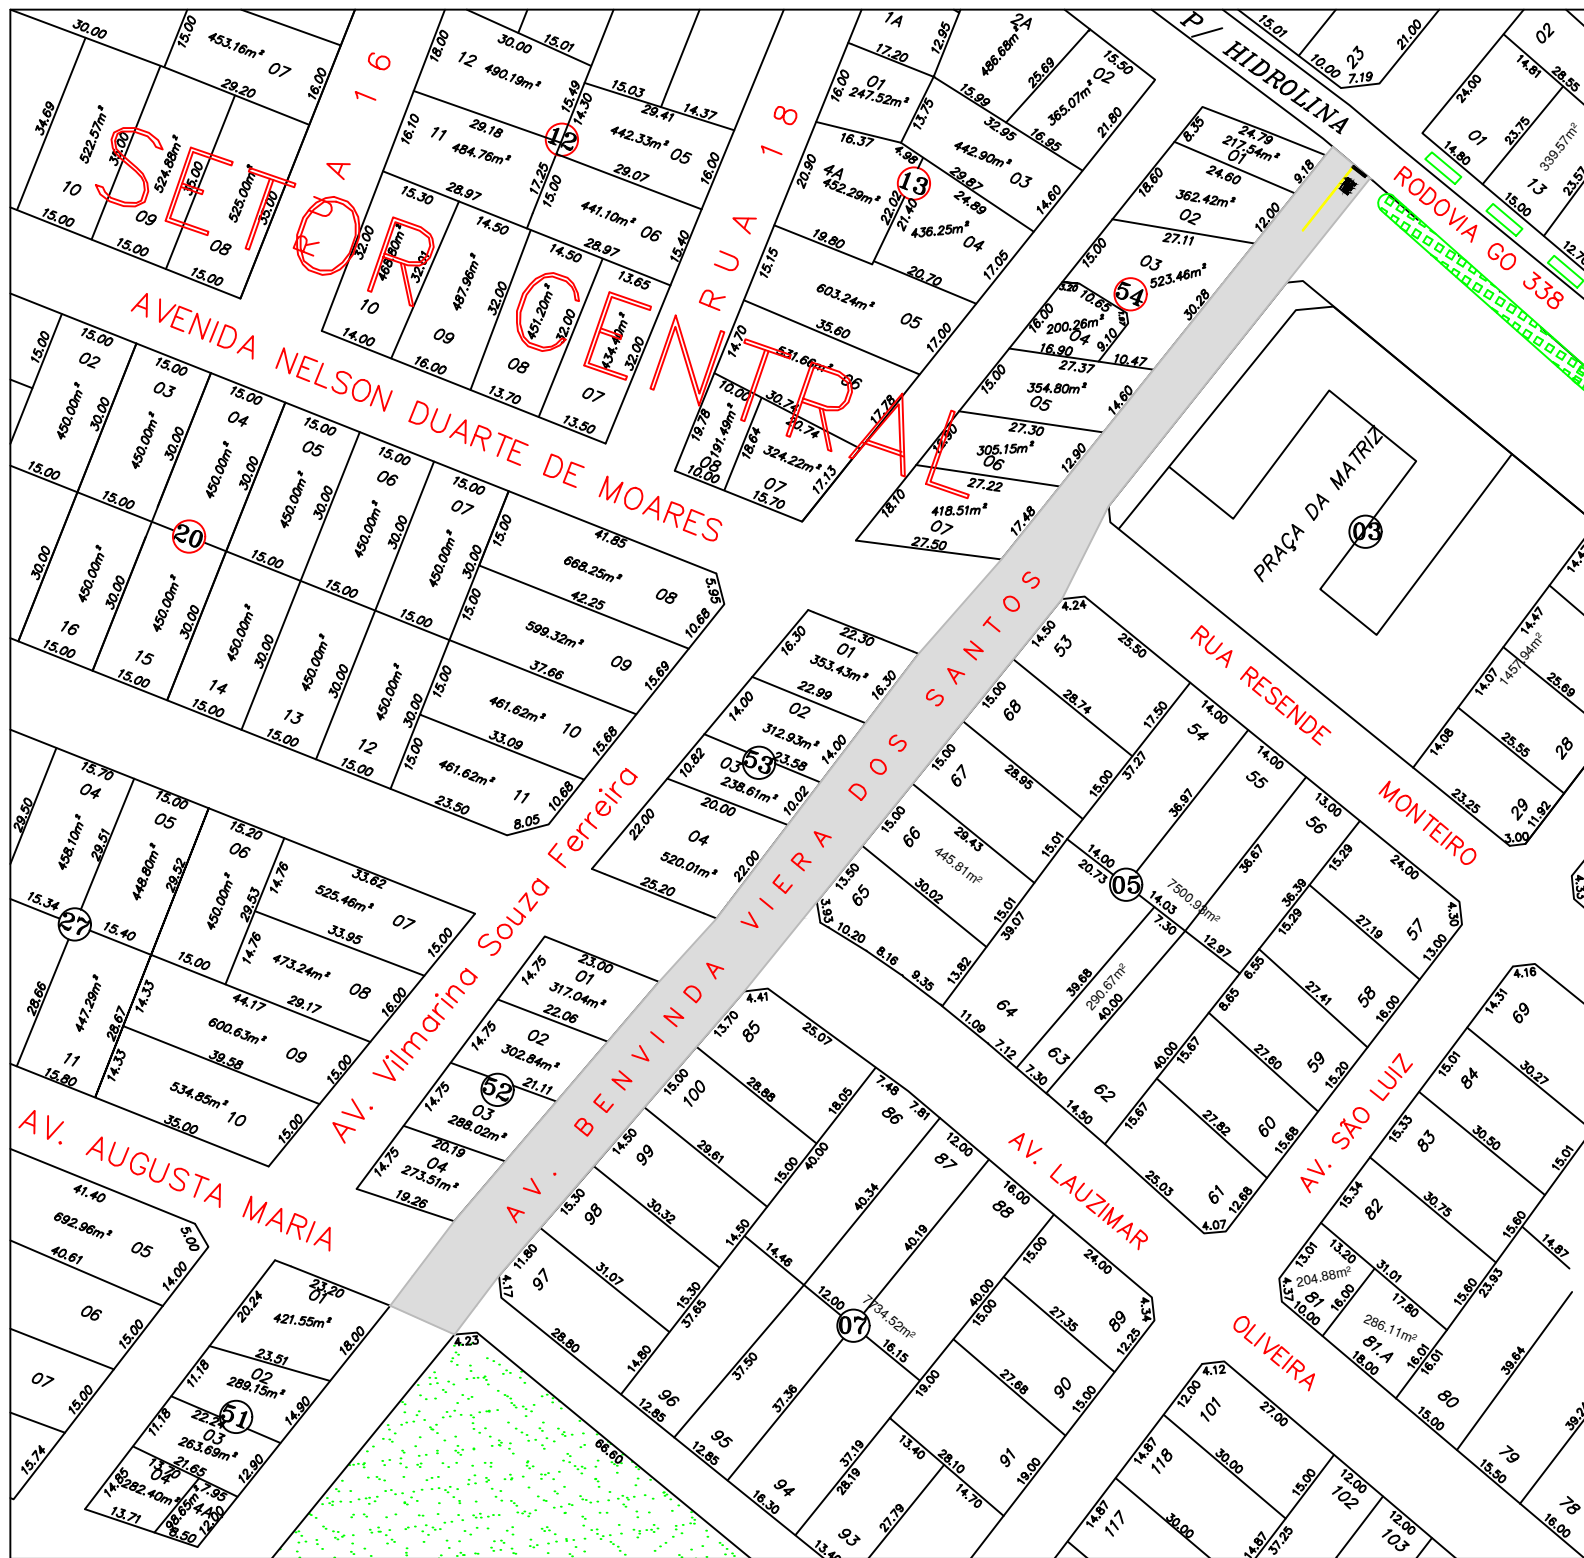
SETOR CENTRAL

RUA 16

RUA 18

P/ HIDROLINA

RODOVIA GO 338

AVENIDA NELSON DUARTE DE MOARES

PRAÇA DA MATRIZ

03

RUA RESENDE MONTEIRO

AV. BENVINDA VIERA DOS SANTOS

AV. Vilmarina Souza Ferreira

AV. AUGUSTA MARIA

AV. LAUZIMAR OLIVEIRA

AV. SÃO LUIZ

12

13

54

20

53

05

27

52

07

51

30.00
453.16m²
07
15.00
29.20
16.00
34.69
522.57m²
10
15.00
524.88m²
09
15.00
525.00m²
08
15.00
35.00
18.00
12
490.19m²
30.00
15.01
16.10
11
484.76m²
29.18
28.97
15.30
32.00
468.80m²
10
14.00
487.96m²
09
16.00
14.50
451.20m²
08
13.70
434.40m²
07
13.50
15.03
29.41
14.37
442.33m²
05
29.07
441.10m²
06
28.97
13.65
1A
17.20
01
247.52m²
12.95
2A
486.68m²
25.69
365.07m²
02
15.50
15.99
32.95
442.90m²
03
16.95
4A
452.29m²
16.37
4.98
29.87
436.25m²
04
24.89
19.80
603.24m²
05
35.60
20.70
531.66m²
06
30.74
20.74
324.22m²
07
15.70
191.49m²
08
10.00
24.79
217.54m²
01
24.60
362.42m²
02
27.11
03
523.46m²
200.26m²
04
16.90
27.37
354.80m²
05
27.30
305.15m²
06
27.22
418.51m²
07
27.50
15.00
02
450.00m²
30.00
15.00
03
450.00m²
04
450.00m²
05
450.00m²
06
450.00m²
07
450.00m²
41.85
668.25m²
08
42.25
599.32m²
09
37.66
461.62m²
10
33.09
461.62m²
11
23.50
8.05
16
15
14
13
12
15.70
04
458.10m²
29.51
05
448.80m²
29.52
06
450.00m²
29.53
33.62
525.46m²
07
33.95
473.24m²
08
29.17
44.17
600.63m²
09
39.58
534.85m²
10
35.00
447.29m²
11
15.80
22.30
01
353.43m²
22.99
02
312.93m²
23.58
03
238.61m²
20.00
04
520.01m²
25.20
23.00
01
317.04m²
22.06
02
302.84m²
21.11
03
288.02m²
20.19
04
273.51m²
19.26
41.40
692.96m²
05
40.61
06
07
23.20
01
421.55m²
23.51
02
289.15m²
22.24
03
263.69m²
21.65
04
282.40m²
13.71
53
68
67
66
445.81m²
65
64
63
62
7500.98m²
290.67m²
54
55
56
57
58
59
60
61
85
86
87
88
89
90
91
100
99
98
97
96
95
94
93
7734.52m²
01
02
13
339.57m²
28
29
1457.94m²
69
84
83
82
81
204.88m²
81 A
286.11m²
80
79
78
101
102
103
117
118
66.60